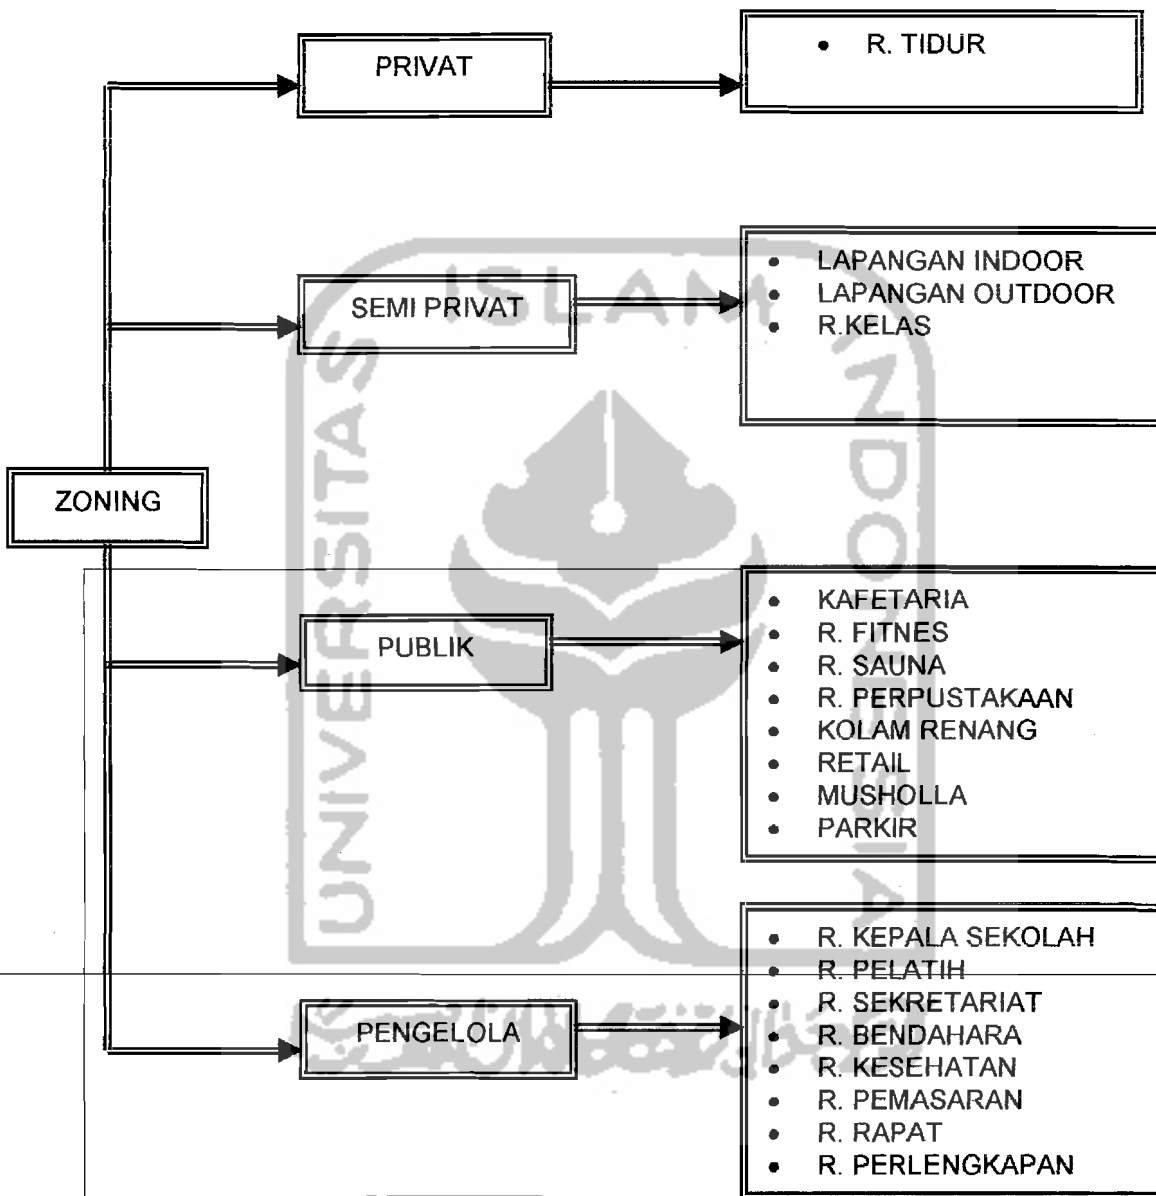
ZONING

PRIVAT

- R. TIDUR

SEMI PRIVAT

- LAPANGAN INDOOR
- LAPANGAN OUTDOOR
- R.KELAS

PUBLIK

- KAFETARIA
- R. FITNES
- R. SAUNA
- R. PERPUSTAKAAN
- KOLAM RENANG
- RETAIL
- MUSHOLLA
- PARKIR

PENGELOLA

- R. KEPALA SEKOLAH
- R. PELATIH
- R. SEKRETARIAT
- R. BENDAHARA
- R. KESEHATAN
- R. PEMASARAN
- R. RAPAT
- R. PERLENGKAPAN

UNIVERSITAS ISLAM INDONESIA